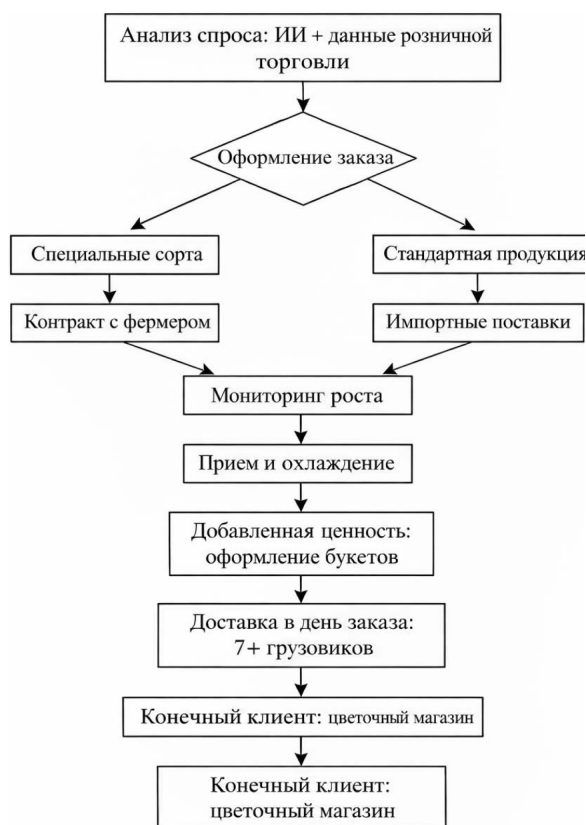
Анализ спроса: ИИ + данные розничной торговли

Оформление заказа

Специальные сорта

Стандартная продукция

Контракт с фермером

Импортные поставки

Мониторинг роста

Прием и охлаждение

Добавленная ценность: оформление букетов

Доставка в день заказа: 7+ грузовиков

Конечный клиент: цветочный магазин

Конечный клиент: цветочный магазин